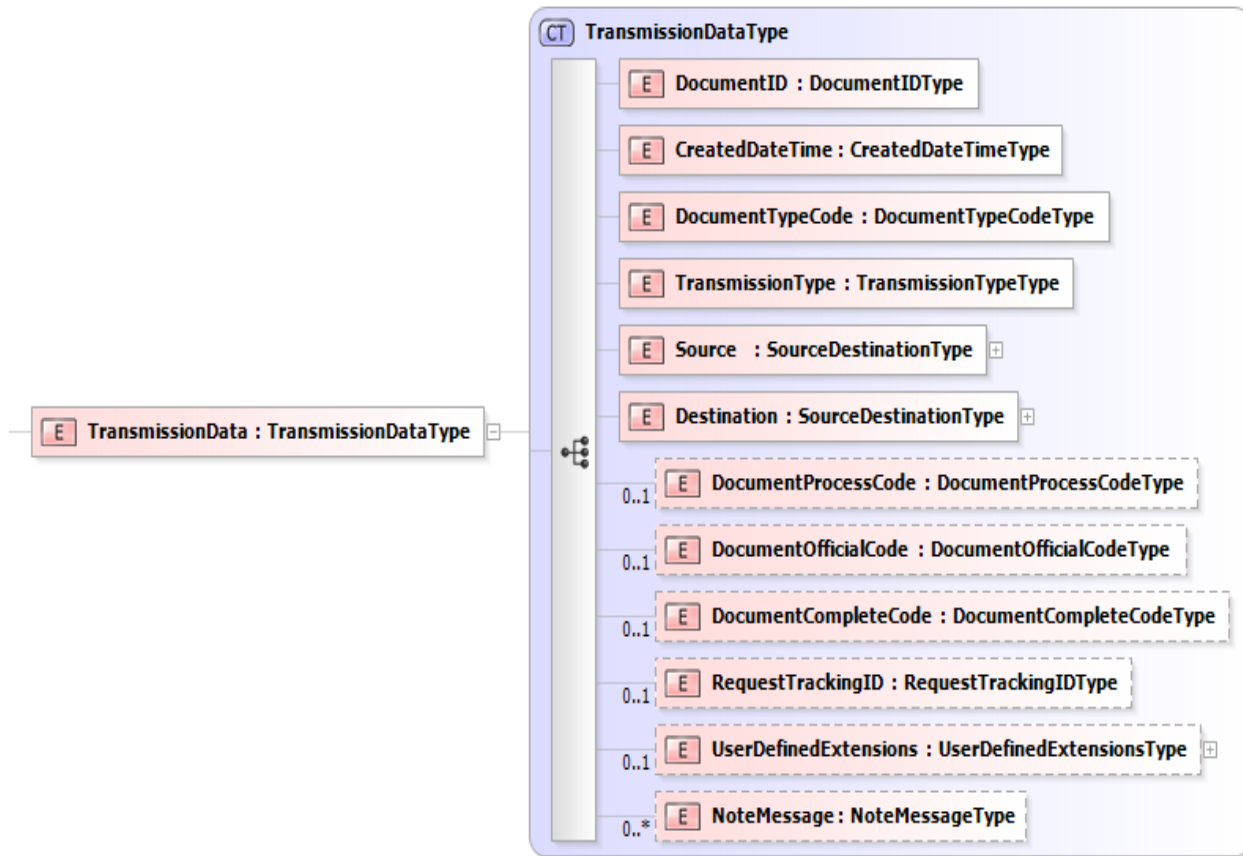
CT TransmissionDataType

E TransmissionData : TransmissionDataType

E DocumentID : DocumentIDType

E CreatedDateTime : CreatedDateTimeType

E DocumentTypeCode : DocumentTypeCodeType

E TransmissionType : TransmissionTypeType

E Source : SourceDestinationType

E Destination : SourceDestinationType

0..1 E DocumentProcessCode : DocumentProcessCodeType

0..1 E DocumentOfficialCode : DocumentOfficialCodeType

0..1 E DocumentCompleteCode : DocumentCompleteCodeType

0..1 E RequestTrackingID : RequestTrackingIDType

0..1 E UserDefinedExtensions : UserDefinedExtensionsType

0..* E NoteMessage : NoteMessageType